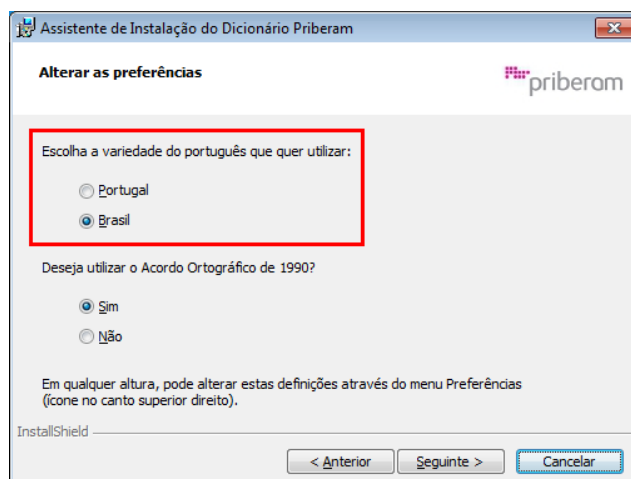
Assistente de Instalação do Dicionário Priberam

Alterar as preferências

priberam

Escolha a variedade do português que quer utilizar:

Portugal

Brasil

Deseja utilizar o Acordo Ortográfico de 1990?

Sim

Não

Em qualquer altura, pode alterar estas definições através do menu Preferências (ícone no canto superior direito).

InstallShield

< Anterior

Seguinte >

Cancelar